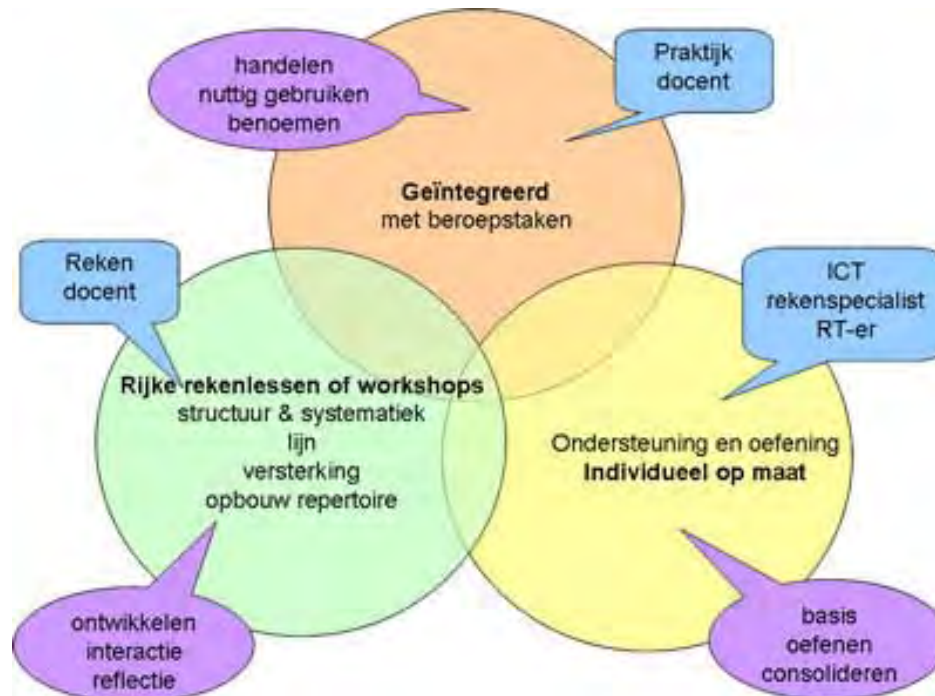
handelen
nuttig gebruiken
benoemen

Praktijk
docent

Geïntegreerd
met beroepstaken

Reken
docent

ICT
rekenspecialist
RT-er

Rijke rekenlessen of workshops
structuur & systematiek
lijn
versterking
opbouw repertoire

Ondersteuning en oefening
Individueel op maat

ontwikkelen
interactie
reflectie

basis
oefenen
consolideren